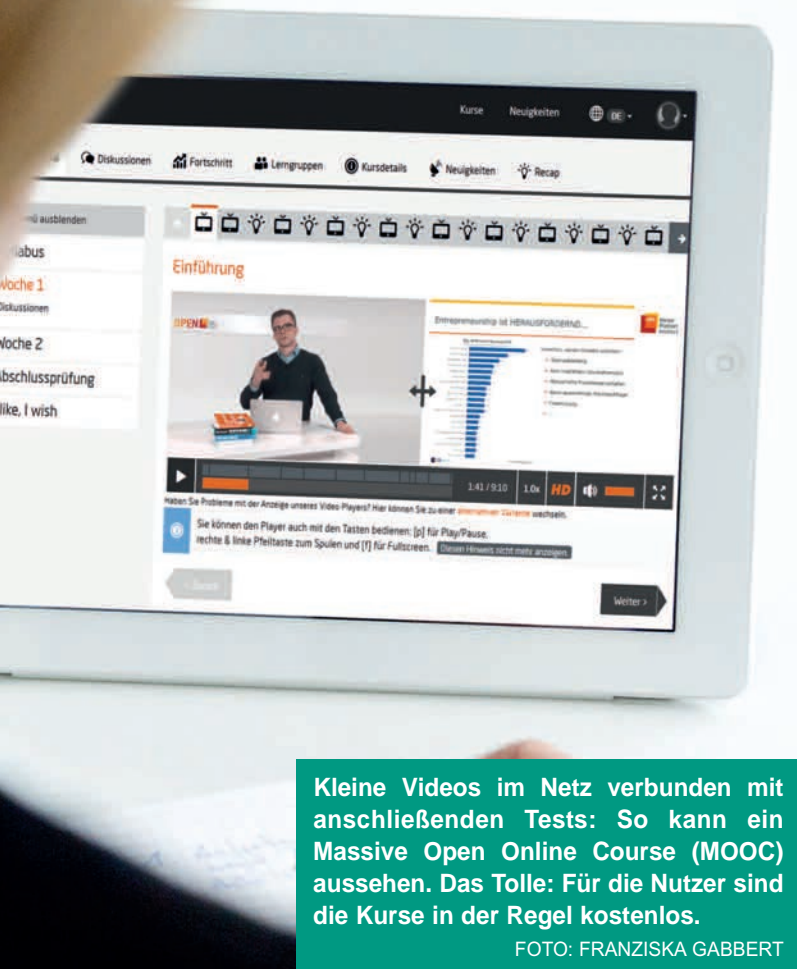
Kurse Neuigkeiten DE

Diskussionen Fortschritt Lerngruppen Kursdetails Neuigkeiten Recap

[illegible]nü ausblenden
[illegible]abus
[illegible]oche 1
Diskussionen
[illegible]oche 2
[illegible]bschlussprüfung
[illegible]ike, I wish

Einführung

OPEN

Entrepreneurship ist HERAUSFORDERND...

1:41 / 9:10 1.0x HD

Haben Sie Probleme mit der Anzeige unseres Video Players? Hier können Sie zu einer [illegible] wechseln.

Sie können den Player auch mit den Tasten bedienen: [p] für Play/Pause, rechte & linke Pfeiltaste zum Spulen und [f] für Fullscreen. Diesen Hinweis nicht mehr anzeigen

Zurück

Weiter >

Kleine Videos im Netz verbunden mit anschließenden Tests: So kann ein Massive Open Online Course (MOOC) aussehen. Das Tolle: Für die Nutzer sind die Kurse in der Regel kostenlos.

FOTO: FRANZISKA GABBERT